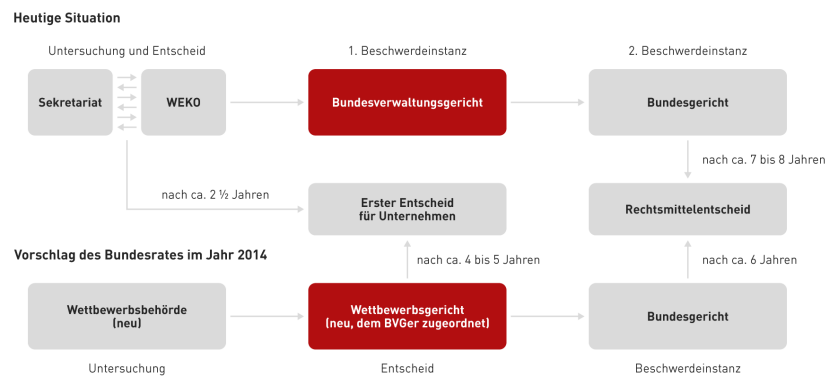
Heutige Situation

Untersuchung und Entscheid

1. Beschwerdeinstanz

2. Beschwerdeinstanz

Sekretariat

WEKO

Bundesverwaltungsgericht

Bundesgericht

nach ca. 7 bis 8 Jahren

nach ca. 2 ½ Jahren

Erster Entscheid für Unternehmen

Rechtsmittelentscheid

Vorschlag des Bundesrates im Jahr 2014

nach ca. 4 bis 5 Jahren

nach ca. 6 Jahren

Wettbewerbsbehörde (neu)

Wettbewerbsgericht (neu, dem BVGer zugeordnet)

Bundesgericht

Untersuchung

Entscheid

Beschwerdeinstanz